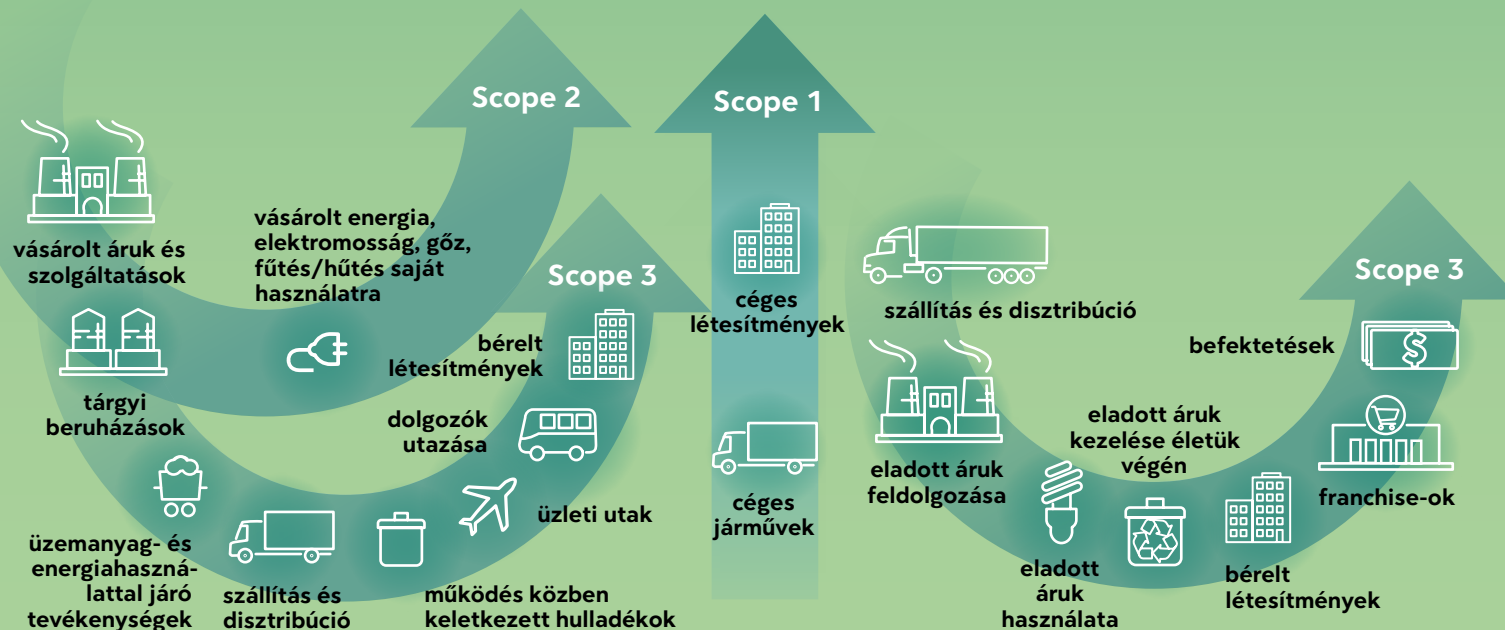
Scope 2

Scope 1

vásárolt áruk és szolgáltatások

vásárolt energia, elektromosság, gőz, fűtés/hűtés saját használatra

Scope 3

céges létesítmények

szállítás és disztribúció

Scope 3

bérelt létesítmények

tárgyi beruházások

dolgozók utazása

befektetések

eladott áruk kezelése életük végén

eladott áruk feldolgozása

franchise-ok

üzleti utak

céges járművek

üzemanyag- és energiahasználattal járó tevékenységek

szállítás és disztribúció

működés közben keletkezett hulladékok

eladott áruk használata

bérelt létesítmények